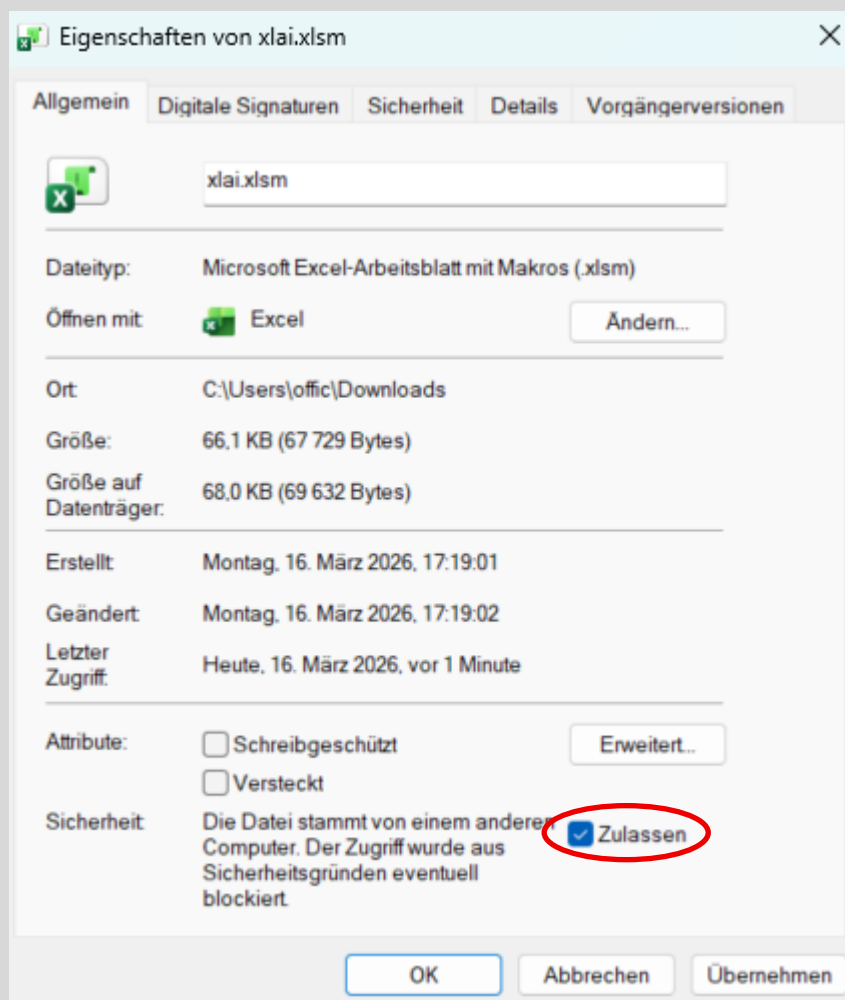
Eigenschaften von xlai.xlsm

Allgemein | Digitale Signaturen | Sicherheit | Details | Vorgängerversionen

xlai.xlsm

Dateityp: Microsoft Excel-Arbeitsblatt mit Makros (.xlsm)

Öffnen mit: Excel | Ändern...

Ort: C:\Users\offic\Downloads

Größe: 66,1 KB (67 729 Bytes)

Größe auf Datenträger: 68,0 KB (69 632 Bytes)

Erstellt: Montag, 16. März 2026, 17:19:01

Geändert: Montag, 16. März 2026, 17:19:02

Letzter Zugriff: Heute, 16. März 2026, vor 1 Minute

Attribute: Schreibgeschützt | Erweitert...

Versteckt

Sicherheit: Die Datei stammt von einem anderen Computer. Der Zugriff wurde aus Sicherheitsgründen eventuell blockiert. Zulassen

OK | Abbrechen | Übernehmen